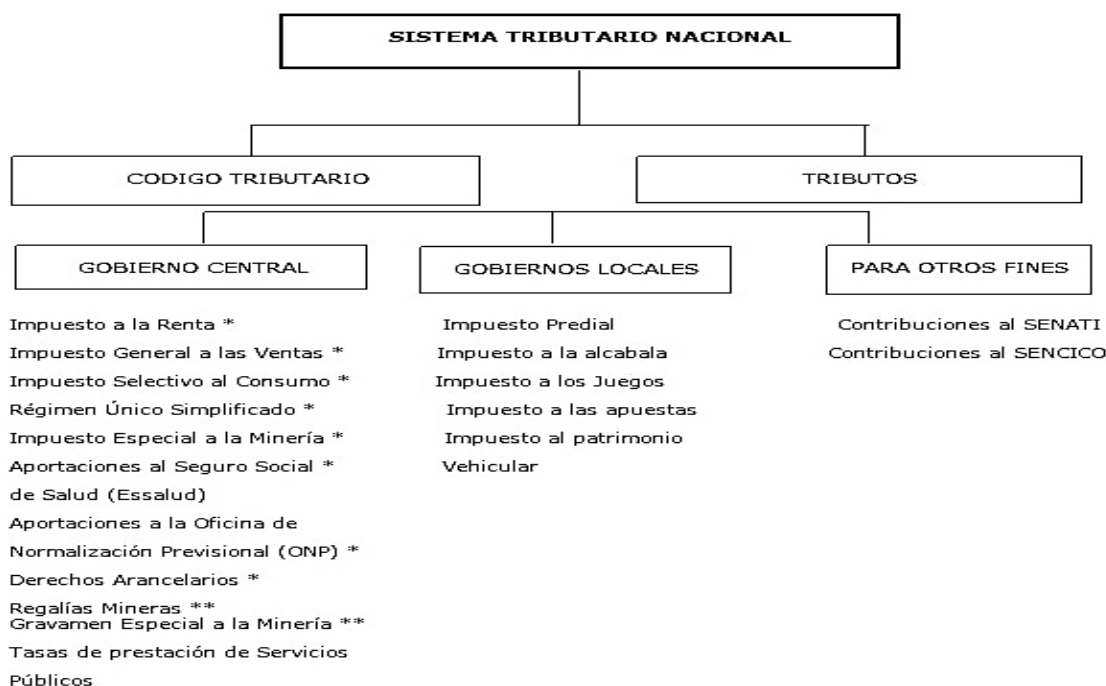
SISTEMA TRIBUTARIO NACIONAL

CODIGO TRIBUTARIO

TRIBUTOS

GOBIERNO CENTRAL

GOBIERNOS LOCALES

PARA OTROS FINES

Impuesto a la Renta *
Impuesto General a las Ventas *
Impuesto Selectivo al Consumo *
Régimen Único Simplificado *
Impuesto Especial a la Minería *
Aportaciones al Seguro Social * de Salud (Essalud)
Aportaciones a la Oficina de Normalización Previsional (ONP) *
Derechos Arancelarios *
Regalías Mineras **
Gravamen Especial a la Minería **
Tasas de prestación de Servicios Públicos

Impuesto Predial
Impuesto a la alcabala
Impuesto a los Juegos
Impuesto a las apuestas
Impuesto al patrimonio Vehicular

Contribuciones al SENATI
Contribuciones al SENCICO